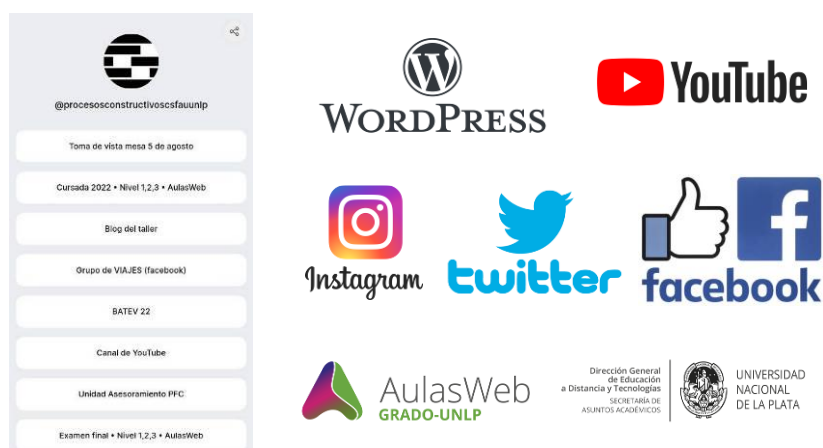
@procesosconstructivoscsfauunlp

Toma de vista mesa 5 de agosto

Cursada 2022 • Nivel 1,2,3 • AulasWeb

Blog del taller

Grupo de VIAJES (facebook)

BATEV 22

Canal de YouTube

Unidad Asesoramiento PFC

Examen final • Nivel 1,2,3 • AulasWeb

WordPress

YouTube

Instagram

twitter

facebook

AulasWeb
GRADO-UNLP

Dirección General de Educación a Distancia y Tecnologías
SECRETARÍA DE ASUNTOS ACADÉMICOS

UNIVERSIDAD NACIONAL DE LA PLATA